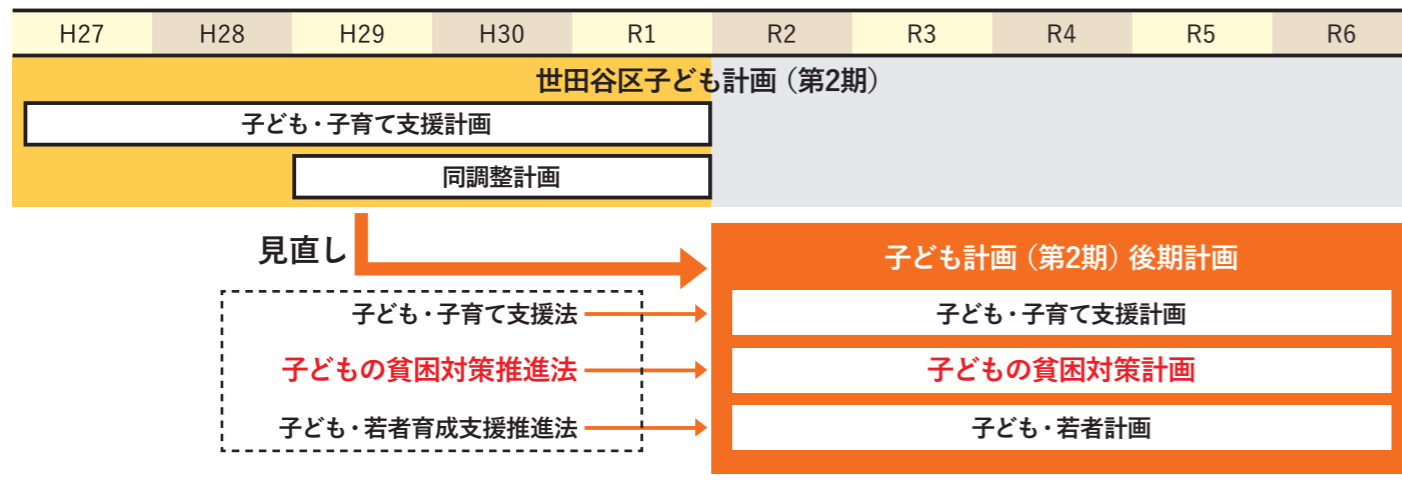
| H27 | H28 | H29 | H30 | R1 | R2 | R3 | R4 | R5 | R6 |
|---|---|---|---|---|---|---|---|---|---|

世田谷区子ども計画（第2期）

子ども・子育て支援計画

同調整計画

見直し

子ども計画（第2期）後期計画

子ども・子育て支援法

子ども・子育て支援計画

子どもの貧困対策推進法

子どもの貧困対策計画

子ども・若者育成支援推進法

子ども・若者計画